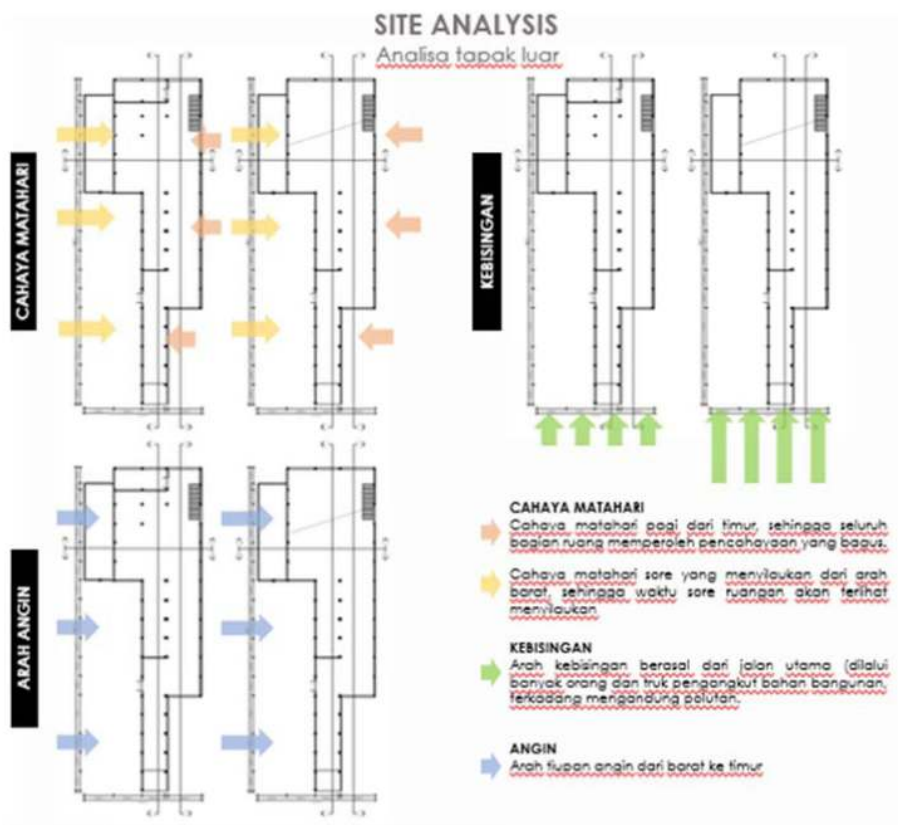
SITE ANALYSIS

Analisa tapak luar

CAHAYA MATAHARI

KEBISINGAN

ARAH ANGIN

CAHAYA MATAHARI

Cahaya matahari pagi dari timur, sehingga seluruh bagian ruang memperoleh pencahayaan yang bagus.

Cahaya matahari sore yang menyilaukan dari arah barat, sehingga waktu sore ruangan akan terlihat menyilaukan

KEBISINGAN

Arah kebisingan berasal dari jalan utama (dilalui banyak orang dan truk pengangkut bahan bangunan, terkadang mengandung polutan.

ANGIN

Arah tiupan angin dari barat ke timur